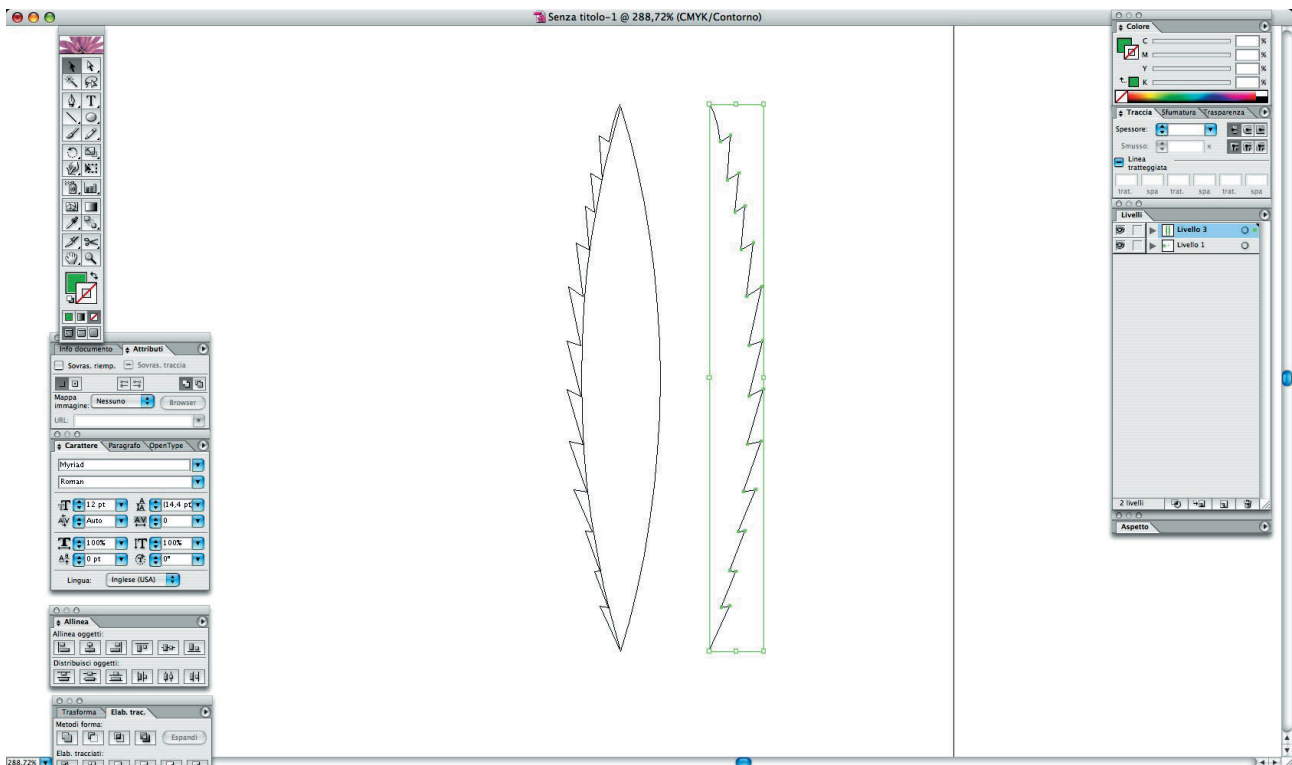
Senza titolo-1 @ 288,72% (CMYK/Contorno)

Info documento
Attributi
Sovras. riemp.
Sovras. traccia
Mappa immagine:
Nessuno
Browser
URL:

Carattere
Paragrafo
OpenType
Myriad
Roman
12 pt
(14,4 pt)
Auto
0
100%
100%
0 pt
0°
Lingua:
Inglese (USA)

Allinea
Allinea oggetti:
Distribuisci oggetti:

Trasforma
Elab. trac.
Metodi forma:
Espandi
Elab. tracciati:

288,72%

Colore
C
%
M
%
Y
%
K
%

Traccia
Sfumatura
Trasparenza
Spessore:
Smusso:
x
Linea tratteggiata
trat.
spa
trat.
spa
trat.
spa

Livelli
Livello 3
Livello 1
2 livelli

Aspetto